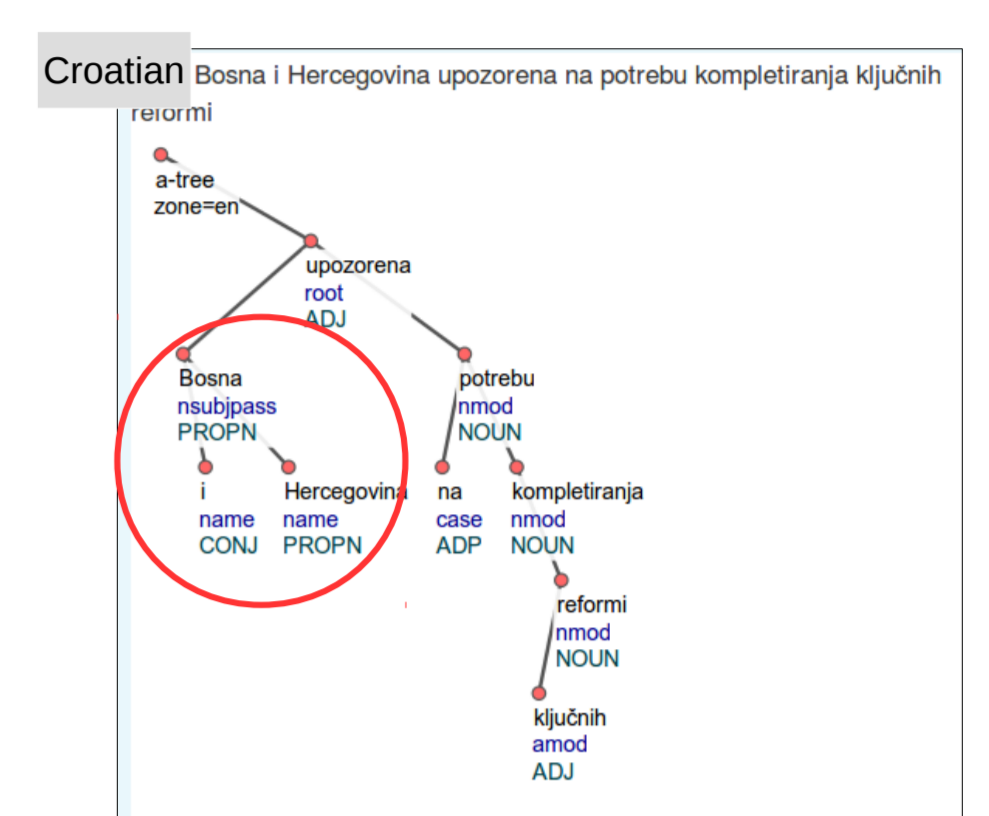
Croatian Bosna i Hercegovina upozorena na potrebu kompletiranja ključnih reformi

a-tree
zone=en

upozorena
root
ADJ

Bosna
nsubjpass
PROPN

potrebu
nmod
NOUN

i
name
CONJ

Hercegovina
name
PROPN

na
case
ADP

kompletiranja
nmod
NOUN

reformi
nmod
NOUN

ključnih
amod
ADJ